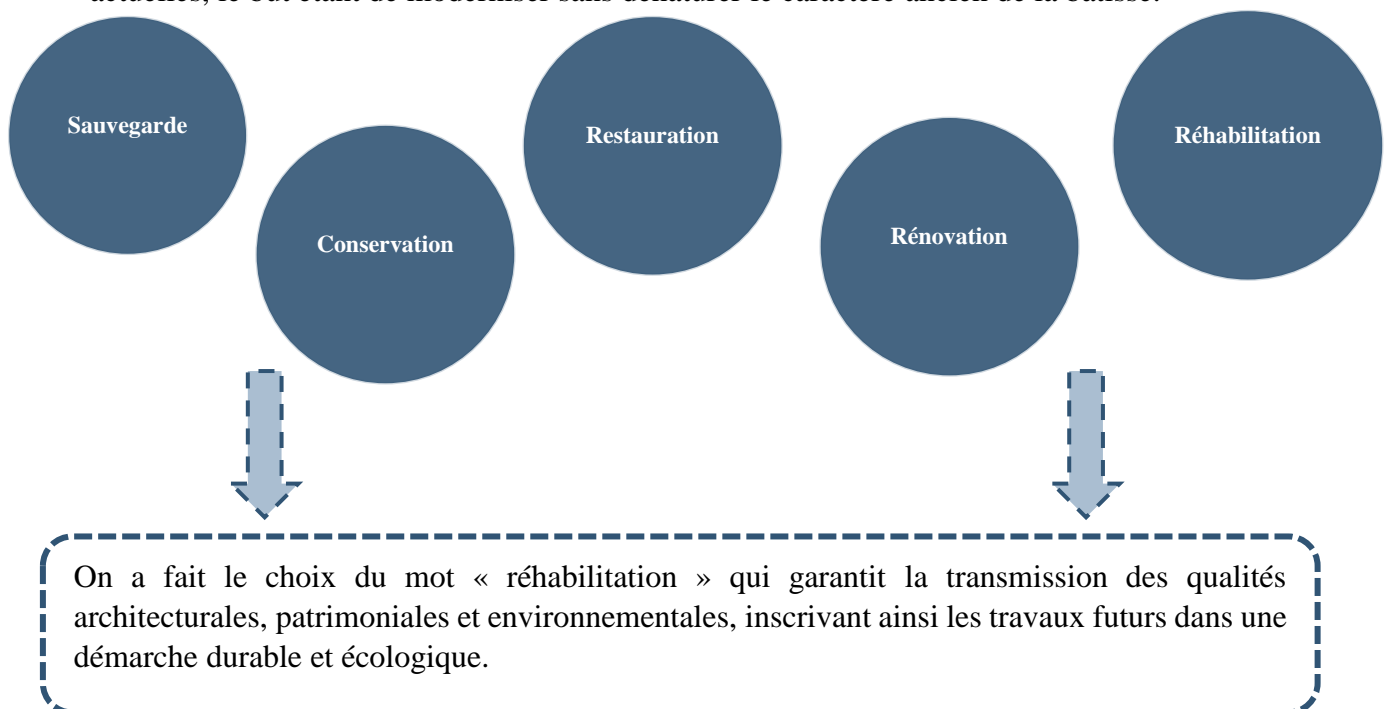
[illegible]

Sauvegarde

Conservation

Restauration

Rénovation

Réhabilitation

On a fait le choix du mot « réhabilitation » qui garantit la transmission des qualités architecturales, patrimoniales et environnementales, inscrivant ainsi les travaux futurs dans une démarche durable et écologique.